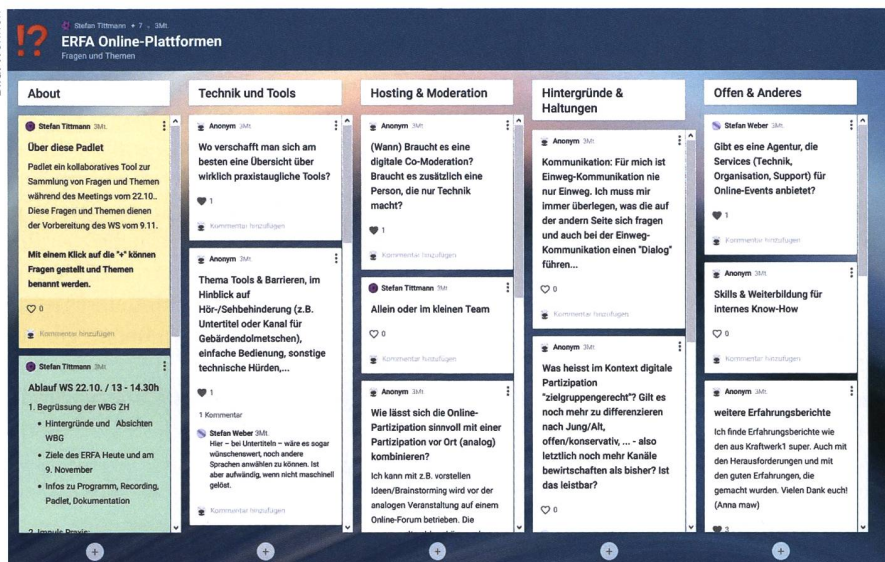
!?

Stefan Tittmann • 7 • 3Mt

ERFA Online-Plattformen

Fragen und Themen

About

Stefan Tittmann 3Mt

Über diese Padlet

Padlet ein kollaboratives Tool zur Sammlung von Fragen und Themen während des Meetings vom 22.10.. Diese Fragen und Themen dienen der Vorbereitung des WS vom 9.11.

Mit einem Klick auf die "+" können Fragen gestellt und Themen benannt werden.

0

Kommentar hinzufügen

Stefan Tittmann 3Mt

Ablauf WS 22.10. / 13 - 14.30h

1. Begrüssung der WBG ZH
• Hintergründe und Absichten WBG
• Ziele des ERFA Heute und am 9. November
• Infos zu Programm, Recording, Padlet, Dokumentation

2. Impuls Praxis:

Technik und Tools

Anonym 3Mt

Wo verschafft man sich am besten eine Übersicht über wirklich praxistaugliche Tools?

1

Kommentar hinzufügen

Anonym 2Mt

Thema Tools & Barrieren, im Hinblick auf Hör-/Sehbehinderung (z.B. Untertitel oder Kanal für Gebärdendolmetschen), einfache Bedienung, sonstige technische Hürden,...

1

1 Kommentar

Stefan Weber 3Mt
Hier – bei Untertiteln – wäre es sogar wünschenswert, noch andere Sprachen anwählen zu können. Ist aber aufwändig, wenn nicht maschinell gelöst.

Kommentar hinzufügen

Hosting & Moderation

Anonym 3Mt

(Wann) Braucht es eine digitale Co-Moderation? Braucht es zusätzlich eine Person, die nur Technik macht?

1

Kommentar hinzufügen

Stefan Tittmann 3Mt

Allein oder im kleinen Team

0

Kommentar hinzufügen

Anonym 3Mt

Wie lässt sich die Online-Partizipation sinnvoll mit einer Partizipation vor Ort (analog) kombinieren?

Ich kann mit z.B. vorstellen Ideen/Brainstorming wird vor der analogen Veranstaltung auf einem Online-Forum betrieben. Die

Hintergründe & Haltungen

Anonym 3Mt

Kommunikation: Für mich ist Einweg-Kommunikation nie nur Einweg. Ich muss mir immer überlegen, was die auf der andern Seite sich fragen und auch bei der Einweg-Kommunikation einen "Dialog" führen...

0

Kommentar hinzufügen

Anonym 3Mt

Was heisst im Kontext digitale Partizipation "zielgruppengerecht"? Gilt es noch mehr zu differenzieren nach Jung/Alt, offen/konservativ, ... - also letztlich noch mehr Kanäle bewirtschaften als bisher? Ist das leistbar?

0

Offen & Anderes

Stefan Weber 3Mt

Gibt es eine Agentur, die Services (Technik, Organisation, Support) für Online-Events anbietet?

1

Kommentar hinzufügen

Anonym 3Mt

Skills & Weiterbildung für internes Know-How

0

Kommentar hinzufügen

Anonym 3Mt

weitere Erfahrungsberichte

Ich finde Erfahrungsberichte wie den aus Kraftwerk1 super. Auch mit den Herausforderungen und mit den guten Erfahrungen, die gemacht wurden. Vielen Dank euch! (Anna maw)

3